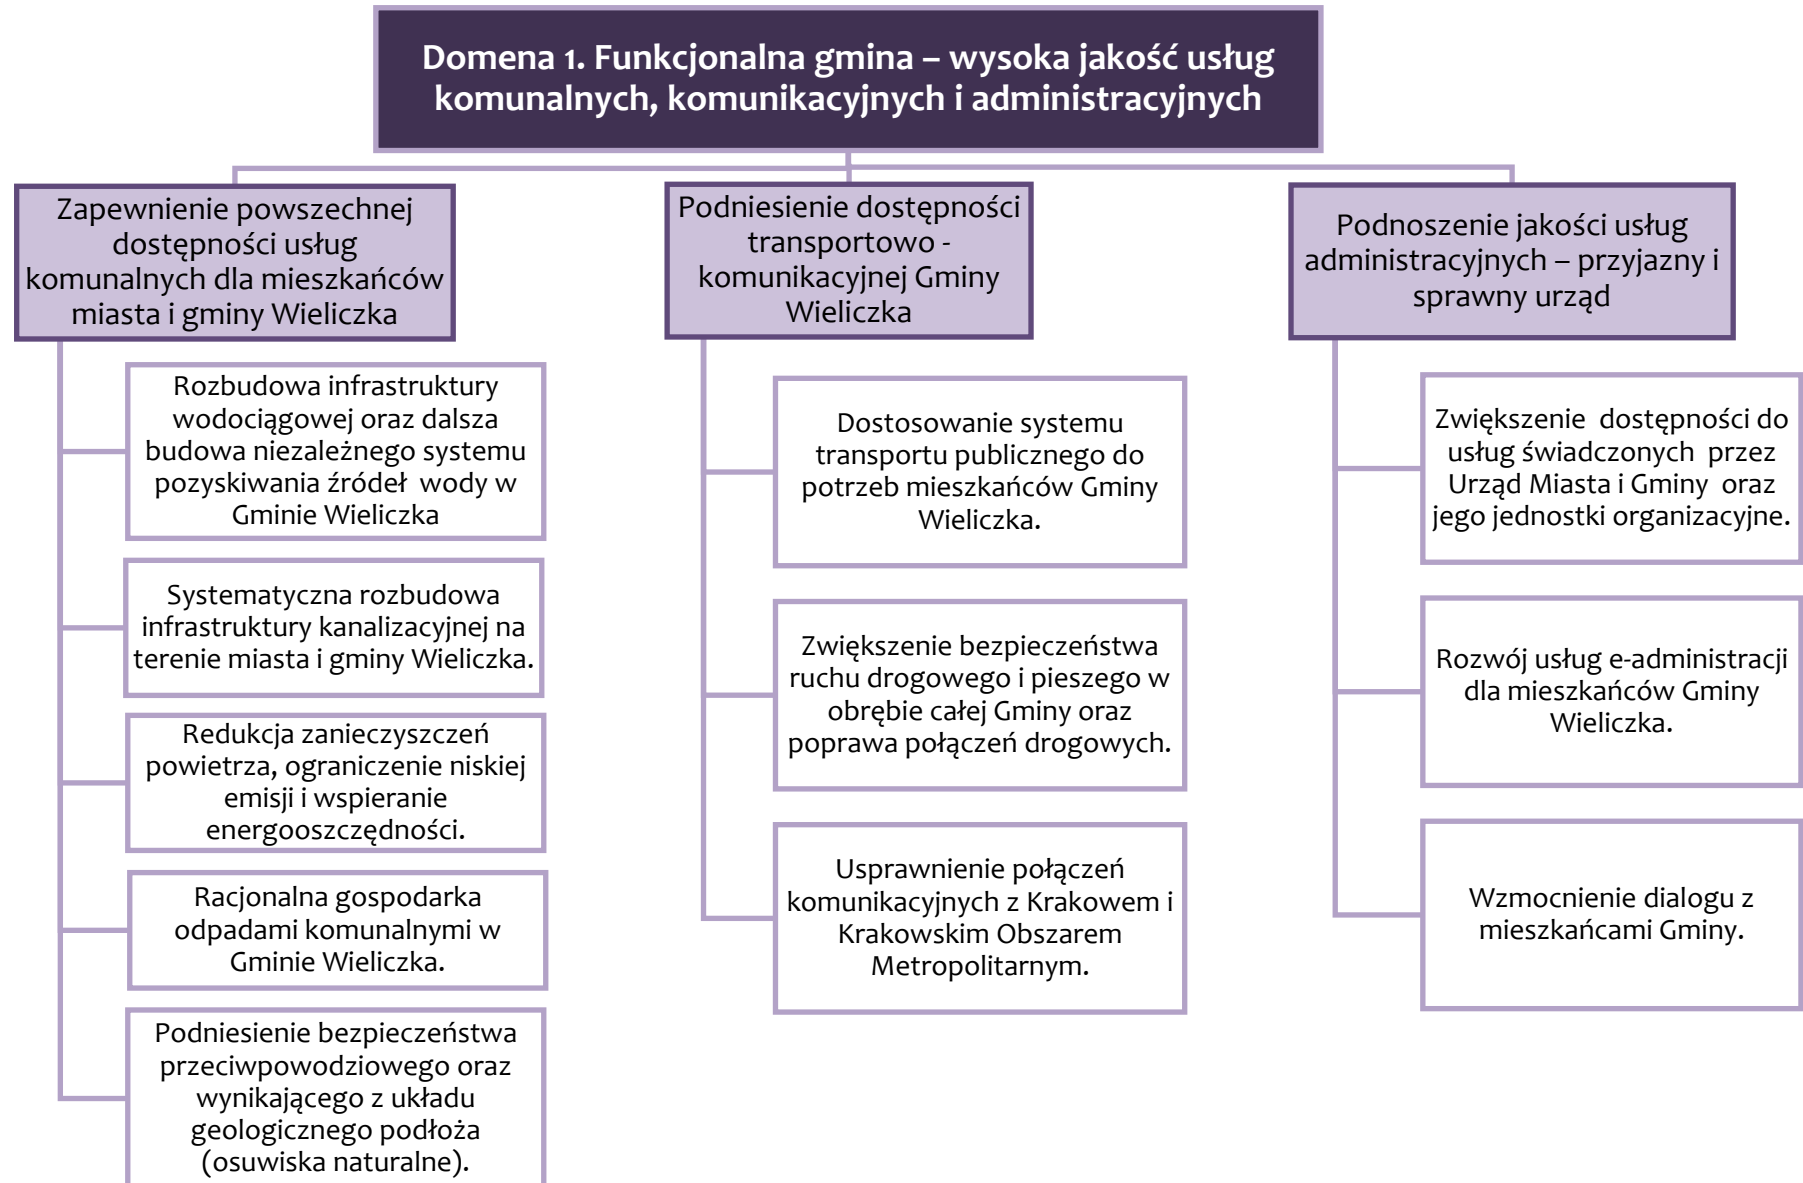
Domena 1. Funkcjonalna gmina – wysoka jakość usług komunalnych, komunikacyjnych i administracyjnych

Zapewnienie powszechnej dostępności usług komunalnych dla mieszkańców miasta i gminy Wieliczka

Rozbudowa infrastruktury wodociągowej oraz dalsza budowa niezależnego systemu pozyskiwania źródeł wody w Gminie Wieliczka

Systematyczna rozbudowa infrastruktury kanalizacyjnej na terenie miasta i gminy Wieliczka.

Redukcja zanieczyszczeń powietrza, ograniczenie niskiej emisji i wspieranie energooszczędności.

Racjonalna gospodarka odpadami komunalnymi w Gminie Wieliczka.

Podniesienie bezpieczeństwa przeciwpowodziowego oraz wynikającego z układu geologicznego podłoża (osuwiska naturalne).

Podniesienie dostępności transportowo - komunikacyjnej Gminy Wieliczka

Dostosowanie systemu transportu publicznego do potrzeb mieszkańców Gminy Wieliczka.

Zwiększenie bezpieczeństwa ruchu drogowego i pieszego w obrębie całej Gminy oraz poprawa połączeń drogowych.

Usprawnienie połączeń komunikacyjnych z Krakowem i Krakowskim Obszarem Metropolitarnym.

Podnoszenie jakości usług administracyjnych – przyjazny i sprawny urząd

Zwiększenie dostępności do usług świadczonych przez Urząd Miasta i Gminy oraz jego jednostki organizacyjne.

Rozwój usług e-administracji dla mieszkańców Gminy Wieliczka.

Wzmocnienie dialogu z mieszkańcami Gminy.